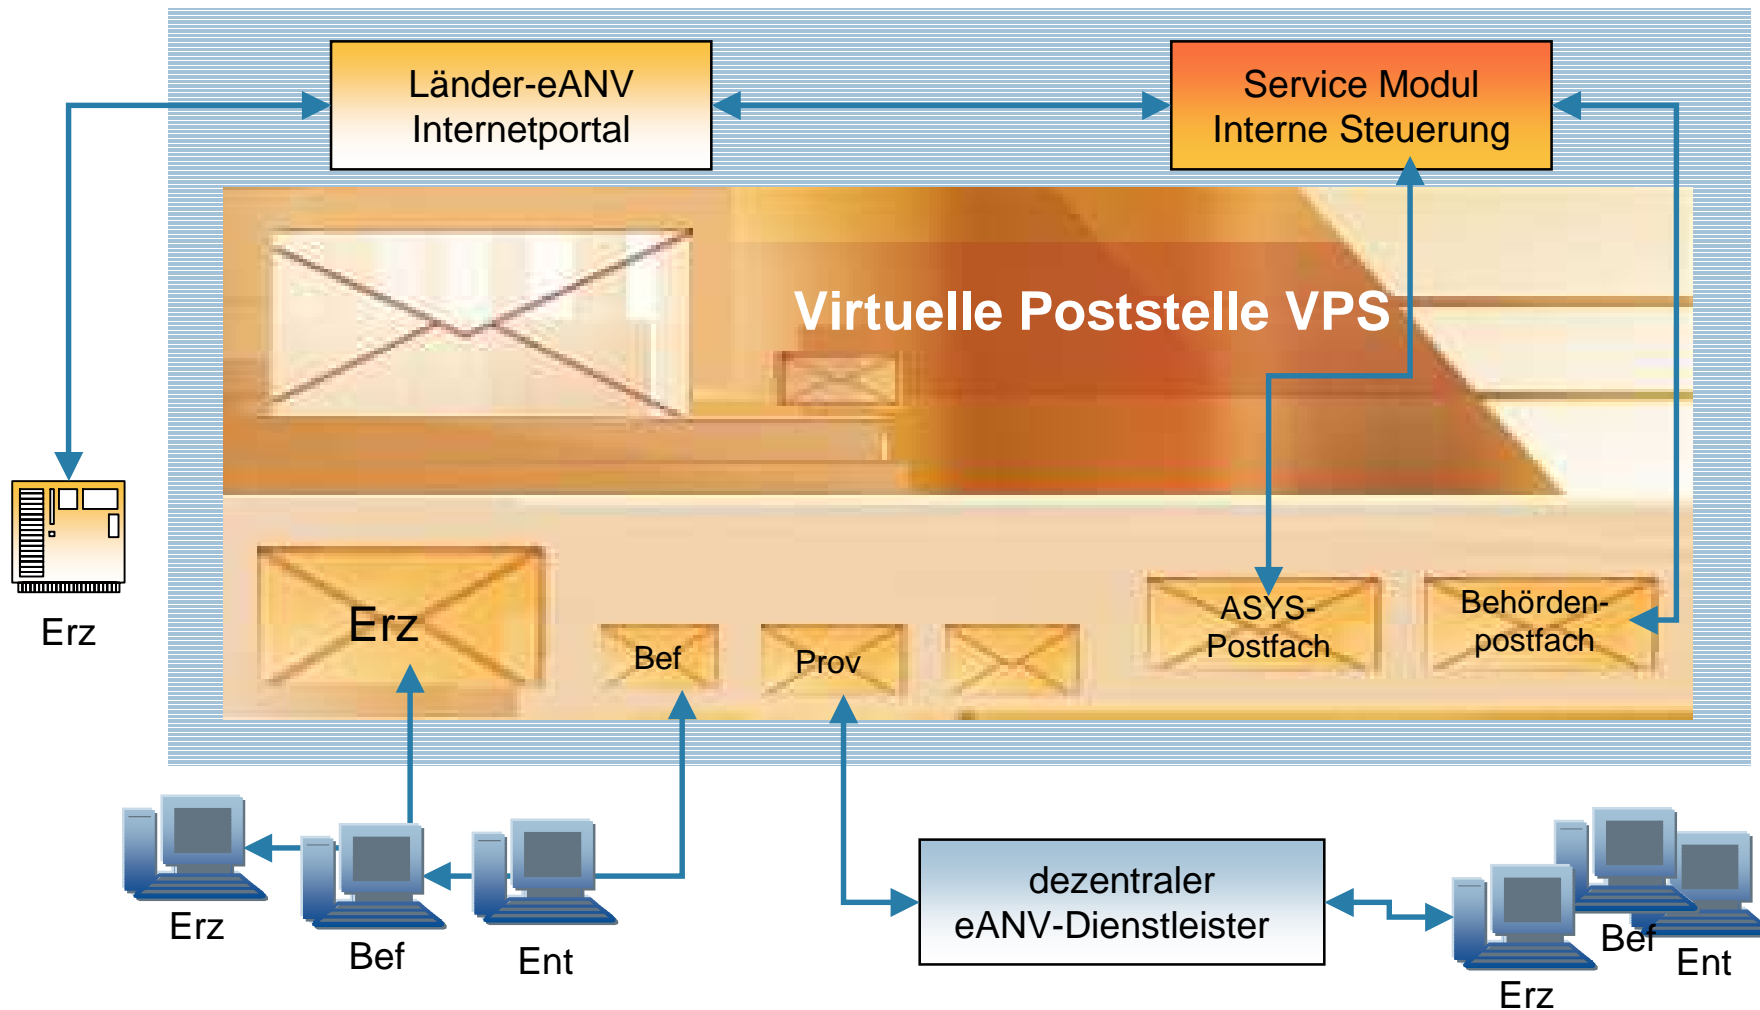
Länder-eANV Internetportal

Service Modul Interne Steuerung

Virtuelle Poststelle VPS

Erz

Erz

Bef

Prov

ASYS-Postfach

Behörden-postfach

Erz

Bef

Ent

dezentraler eANV-Dienstleister

Bef

Ent

Erz